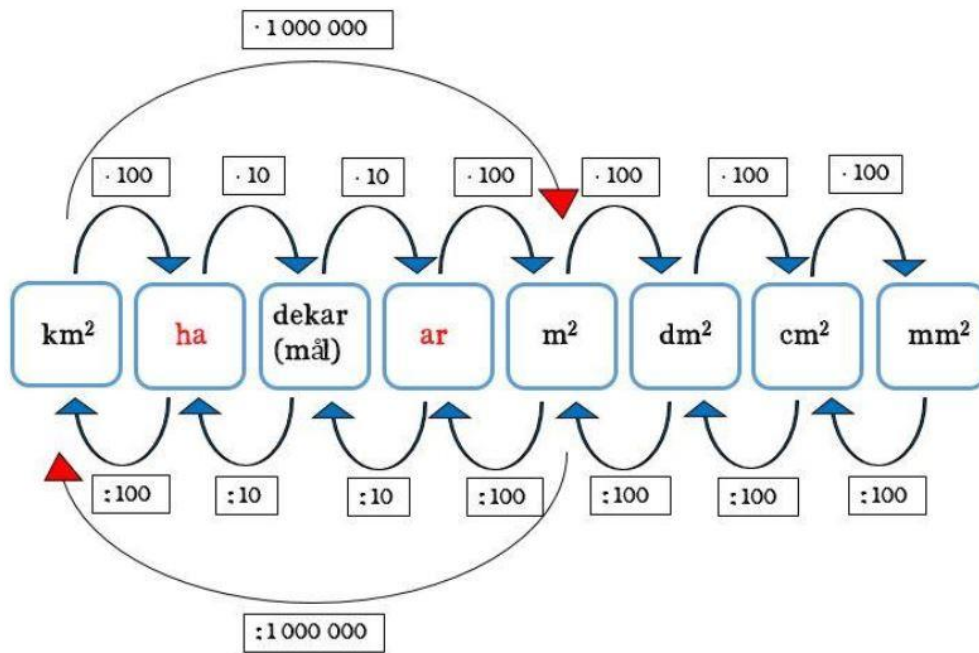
$\cdot 1\,000\,000$

$\cdot 100$ $\cdot 10$ $\cdot 10$ $\cdot 100$ $\cdot 100$ $\cdot 100$ $\cdot 100$

$km^2$ ha dekar (mål) ar $m^2$ $dm^2$ $cm^2$ $mm^2$

$:100$ $:10$ $:10$ $:100$ $:100$ $:100$ $:100$

$:1\,000\,000$